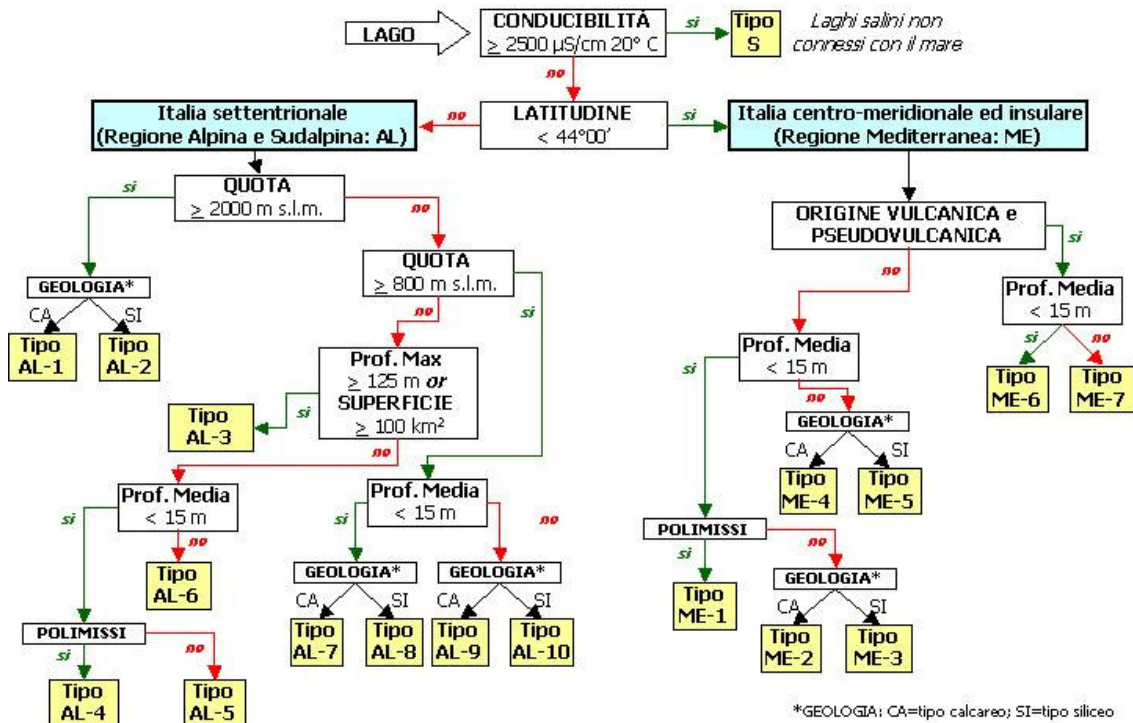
LAGO

CONDUCIBILITÀ
$\geq$ 2500 µS/cm 20° C

si

Tipo S

Laghi salini non connessi con il mare

no

Italia settentrionale
(Regione Alpina e Sudalpina: AL)

no

LATITUDINE
< 44°00'

si

Italia centro-meridionale ed insulare
(Regione Mediterranea: ME)

si

QUOTA
$\geq$ 2000 m s.l.m.

no

GEOLOGIA*

CA

SI

Tipo AL-1

Tipo AL-2

QUOTA
$\geq$ 800 m s.l.m.

no

si

Prof. Max
$\geq$ 125 m or
SUPERFICIE
$\geq$ 100 km²

si

Tipo AL-3

no

Prof. Media
< 15 m

si

no

Tipo AL-6

POLIMISSI

si

no

Tipo AL-4

Tipo AL-5

Prof. Media
< 15 m

si

no

GEOLOGIA*

CA

SI

Tipo AL-7

Tipo AL-8

GEOLOGIA*

CA

SI

Tipo AL-9

Tipo AL-10

ORIGINE VULCANICA e PSEUDOVULCANICA

si

no

Prof. Media
< 15 m

si

no

Tipo ME-6

Tipo ME-7

Prof. Media
< 15 m

si

no

GEOLOGIA*

CA

SI

Tipo ME-4

Tipo ME-5

POLIMISSI

si

no

Tipo ME-1

GEOLOGIA*

CA

SI

Tipo ME-2

Tipo ME-3

*GEOLOGIA: CA=tipo calcareo; SI=tipo siliceo